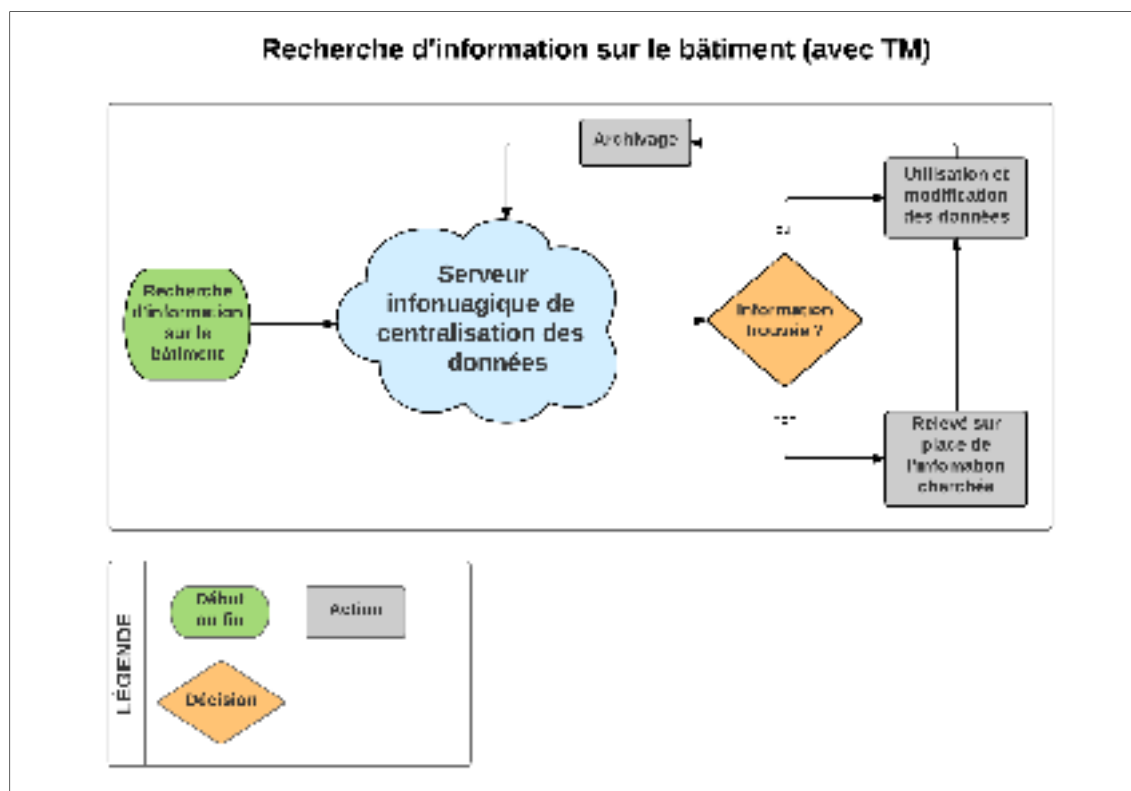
Recherche d'information sur le bâtiment (avec TM)

Archivage

Utilisation et modification des données

Oui

Serveur infonuagique de centralisation des données

Recherche d'information sur le bâtiment

Information trouvée ?

Non

Relevé sur place de l'information cherchée

LÉGENDE

Début ou fin

Action

Décision